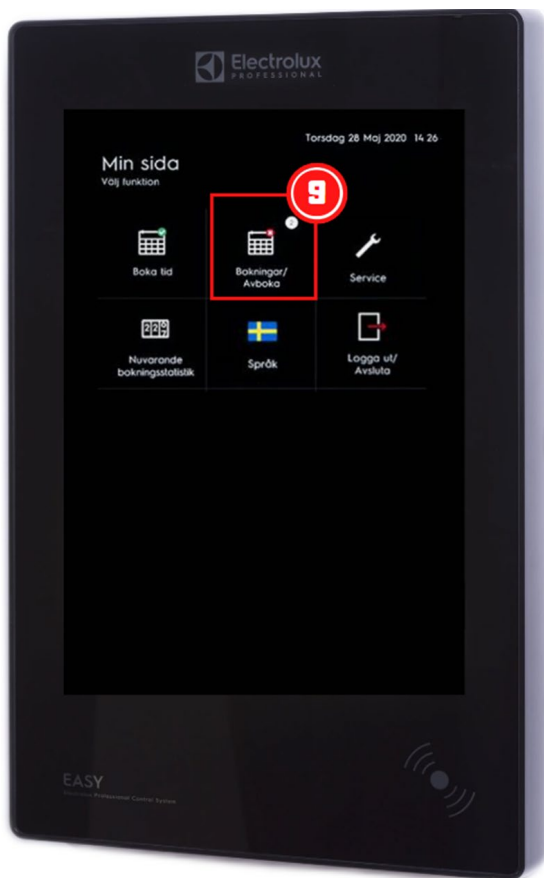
Electrolux PROFESSIONAL

Torsdag 28 Maj 2020 14 26

Min sida
Välj funktion

9

Boka tid

2

Bokningar/ Avboka

Service

Nuvarande bokningsstatistik

Språk

Logga ut/ Avsluta

EASY
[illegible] Professional Control System